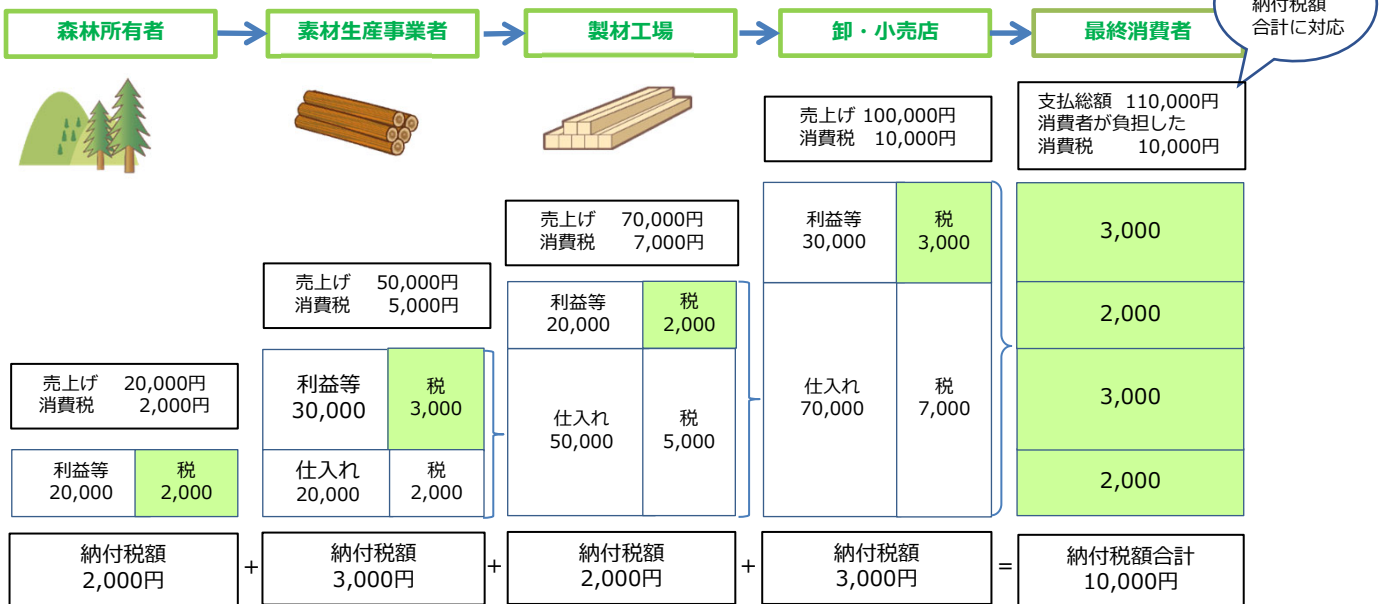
納付税額
合計に対応

森林所有者

素材生産事業者

製材工場

卸・小売店

最終消費者

売上げ 100,000円
消費税 10,000円

支払総額 110,000円
消費者が負担した
消費税 10,000円

売上げ 70,000円
消費税 7,000円

利益等
30,000

税
3,000

3,000

売上げ 50,000円
消費税 5,000円

利益等
20,000

税
2,000

2,000

売上げ 20,000円
消費税 2,000円

利益等
30,000

税
3,000

仕入れ
50,000

税
5,000

仕入れ
70,000

税
7,000

3,000

利益等
20,000

税
2,000

仕入れ
20,000

税
2,000

2,000

納付税額
2,000円

+

納付税額
3,000円

+

納付税額
2,000円

+

納付税額
3,000円

=

納付税額合計
10,000円